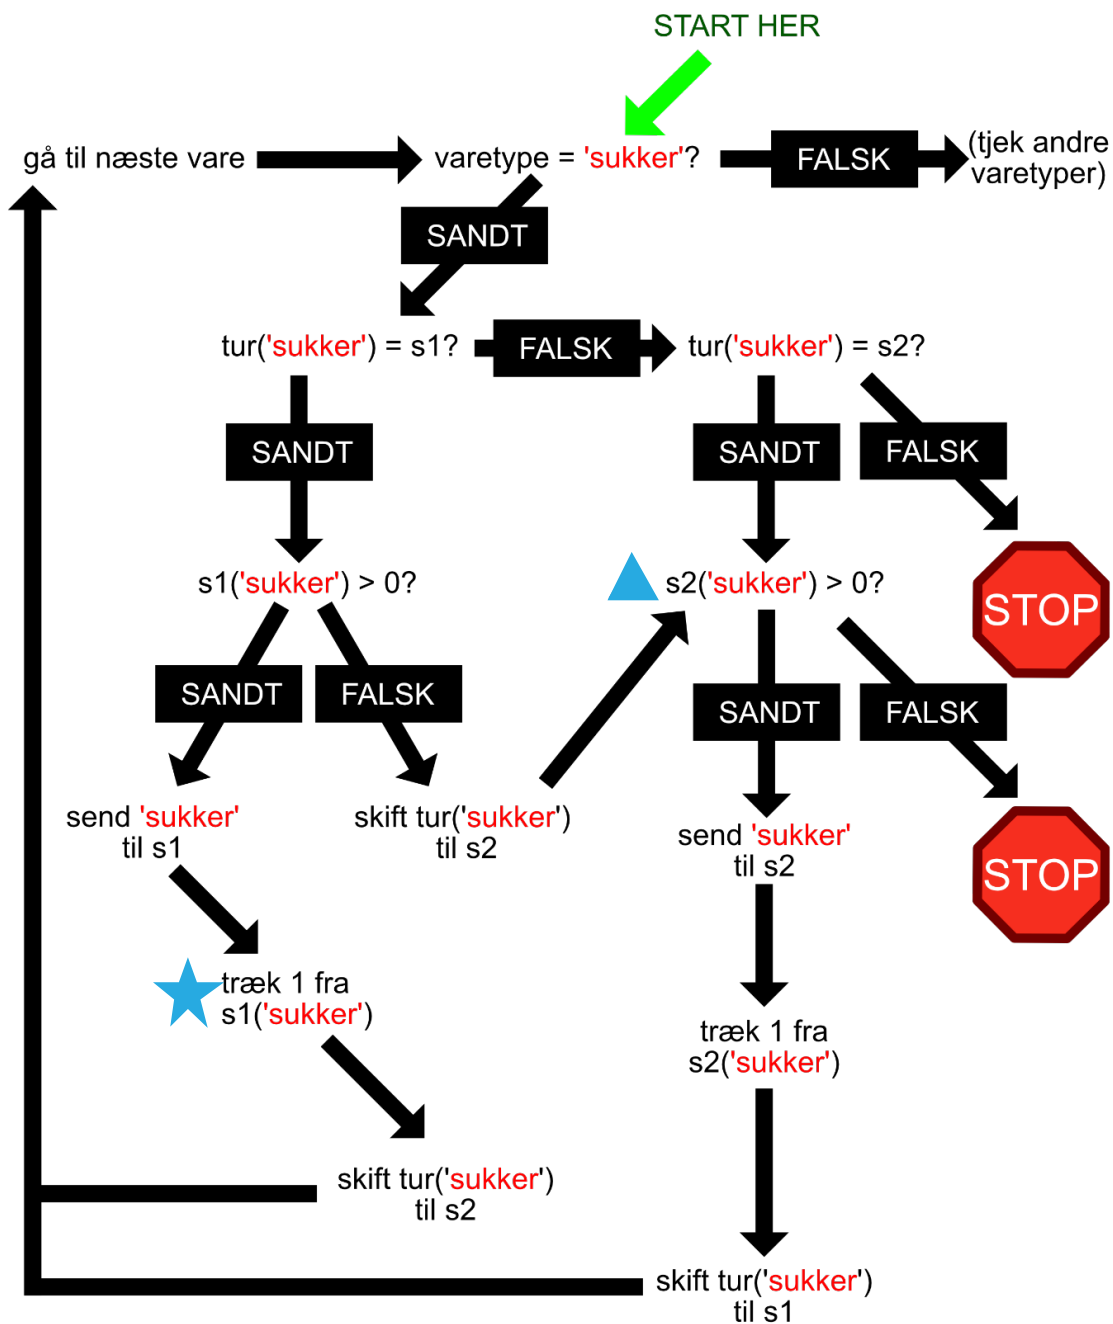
START HER

gå til næste vare

varetype = 'sukker'?

FALSK

(tjek andre varetyper)

SANDT

tur('sukker') = s1?

FALSK

tur('sukker') = s2?

SANDT

SANDT

FALSK

s1('sukker') > 0?

s2('sukker') > 0?

STOP

SANDT

FALSK

SANDT

FALSK

send 'sukker' til s1

skift tur('sukker') til s2

send 'sukker' til s2

STOP

træk 1 fra s1('sukker')

træk 1 fra s2('sukker')

skift tur('sukker') til s2

skift tur('sukker') til s1